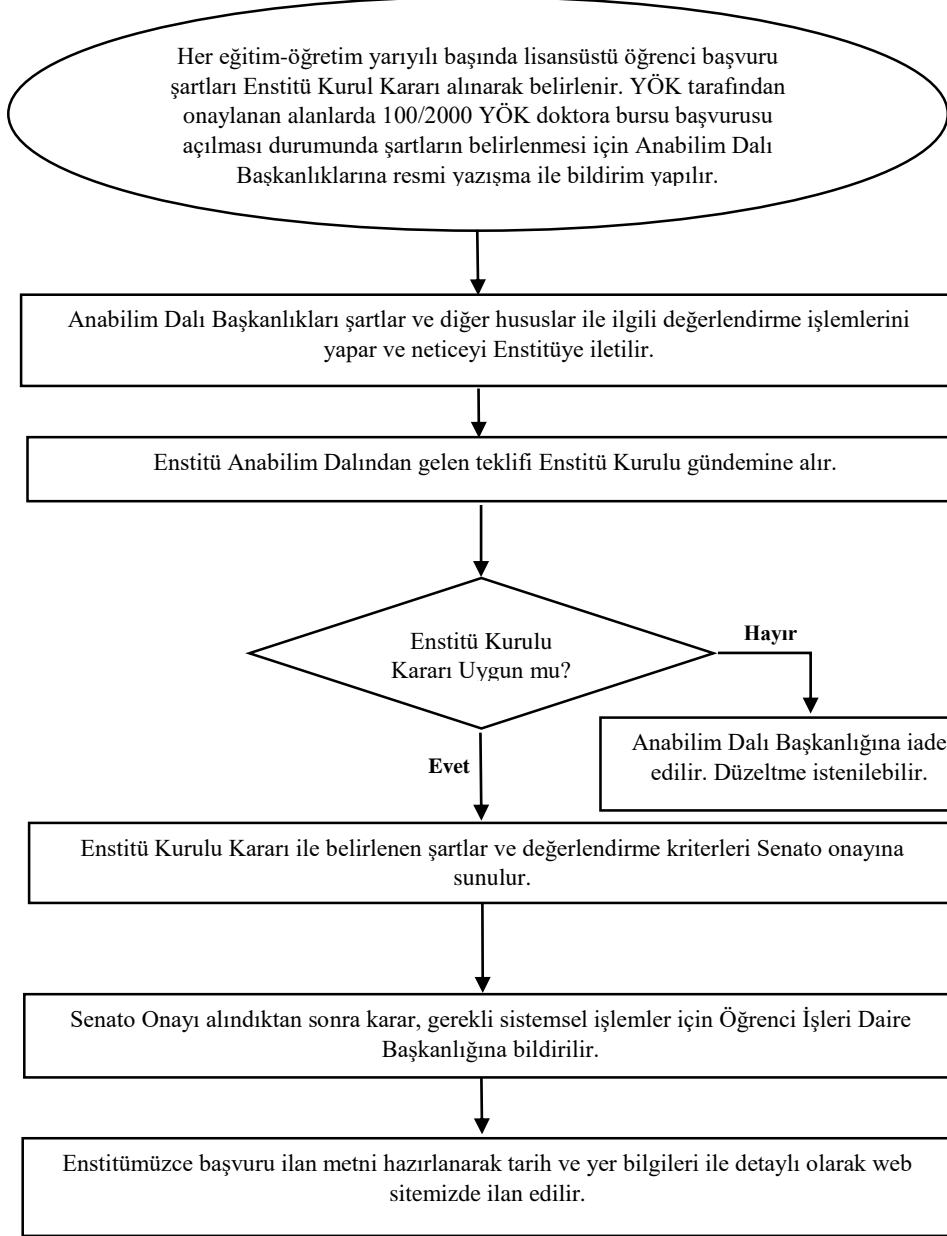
Her eğitim-öğretim yarıyılı başında lisansüstü öğrenci başvuru şartları Enstitü Kurul Kararı alınarak belirlenir. YÖK tarafından onaylanan alanlarda 100/2000 YÖK doktora bursu başvurusu açılması durumunda şartların belirlenmesi için Anabilim Dalı Başkanlıklarına resmi yazışma ile bildirim yapılır.

Anabilim Dalı Başkanlıkları şartlar ve diğer hususlar ile ilgili değerlendirme işlemlerini yapar ve neticeyi Enstitüye iletilir.

Enstitü Anabilim Dalından gelen teklifi Enstitü Kurulu gündemine alır.

Enstitü Kurulu Kararı Uygun mu?

Hayır

Anabilim Dalı Başkanlığına iade edilir. Düzeltme istenilebilir.

Evet

Enstitü Kurulu Kararı ile belirlenen şartlar ve değerlendirme kriterleri Senato onayına sunulur.

Senato Onayı alındıktan sonra karar, gerekli sistemsel işlemler için Öğrenci İşleri Daire Başkanlığına bildirilir.

Enstitümüzce başvuru ilan metni hazırlanarak tarih ve yer bilgileri ile detaylı olarak web sitemizde ilan edilir.